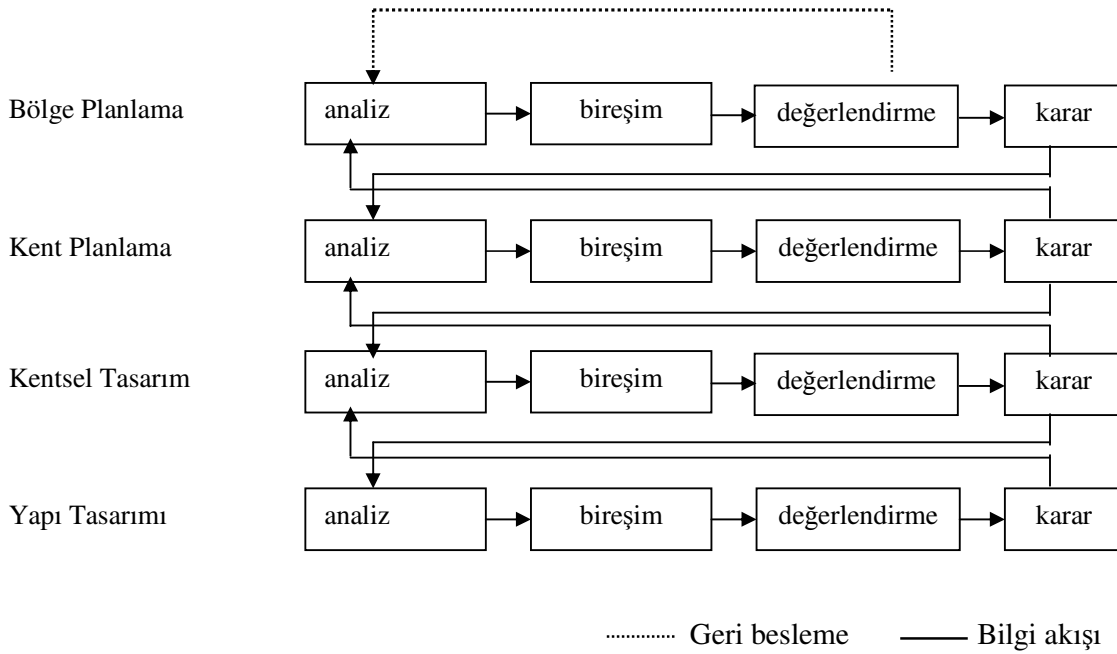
Bölge Planlama
analiz
bireşim
değerlendirme
karar

Kent Planlama
analiz
bireşim
değerlendirme
karar

Kentsel Tasarım
analiz
bireşim
değerlendirme
karar

Yapı Tasarımı
analiz
bireşim
değerlendirme
karar

Geri besleme
Bilgi akışı